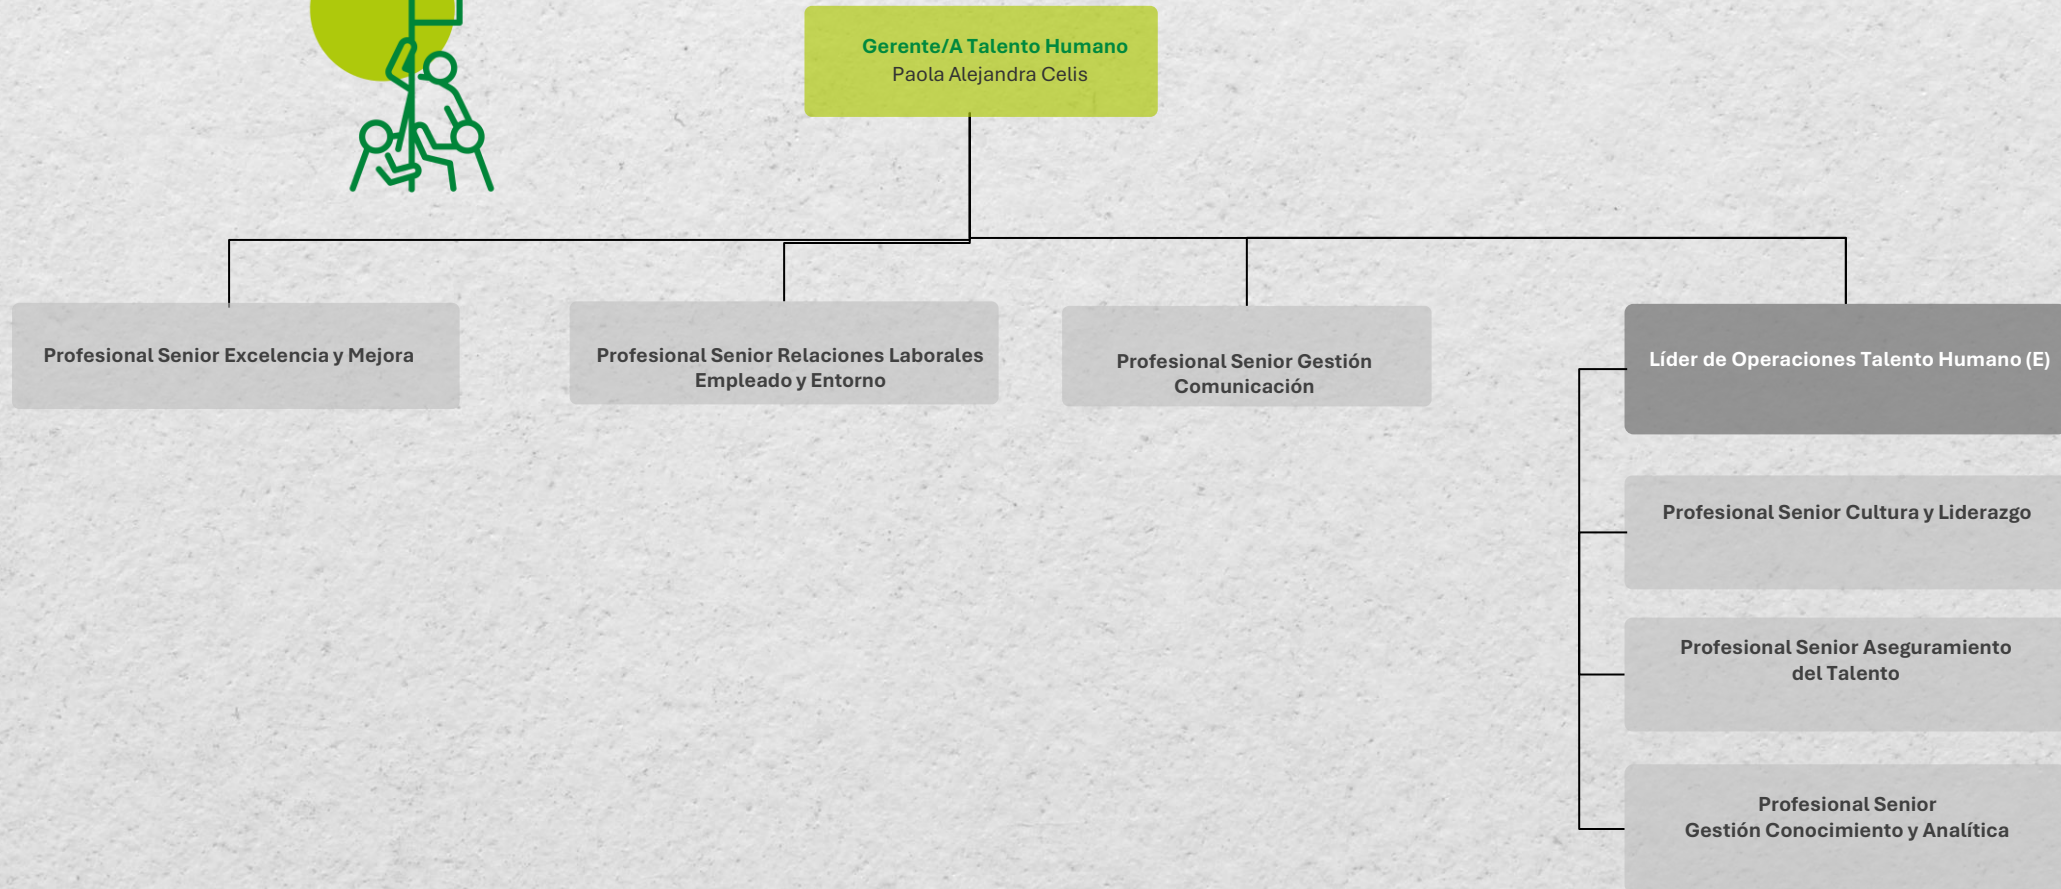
Gerente/A Talento Humano
Paola Alejandra Celis

Profesional Senior Excelencia y Mejora

Profesional Senior Relaciones Laborales Empleado y Entorno

Profesional Senior Gestión Comunicación

Líder de Operaciones Talento Humano (E)

Profesional Senior Cultura y Liderazgo

Profesional Senior Aseguramiento del Talento

Profesional Senior Gestión Conocimiento y Analítica